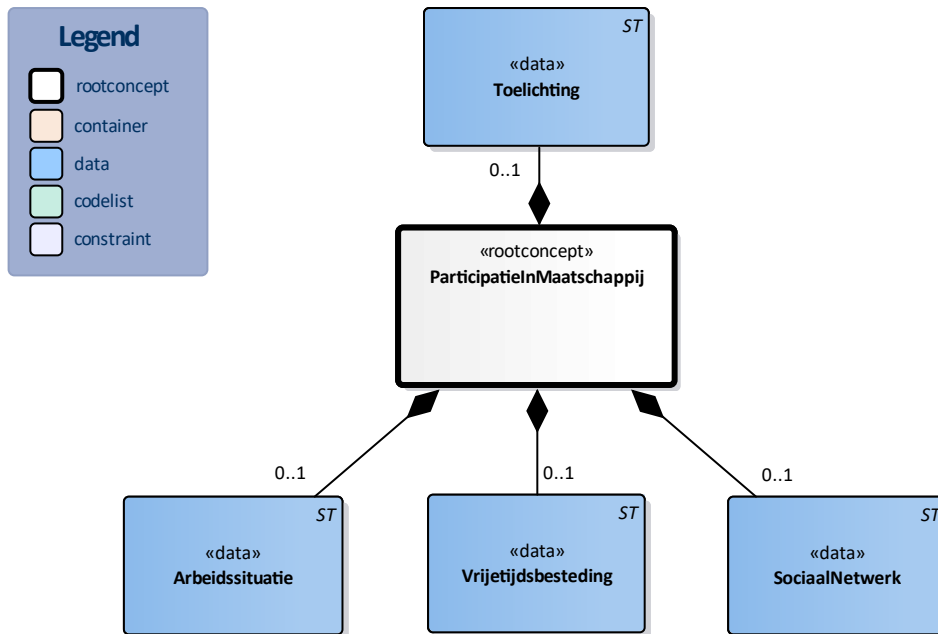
Legend
rootconcept
container
data
codelist
constraint

ST
«data»
Toelichting

0..1

«rootconcept»
ParticipatieInMaatschappij

0..1
0..1
0..1

ST
«data»
Arbeidssituatie

ST
«data»
Vrijetijdsbesteding

ST
«data»
SociaalNetwerk